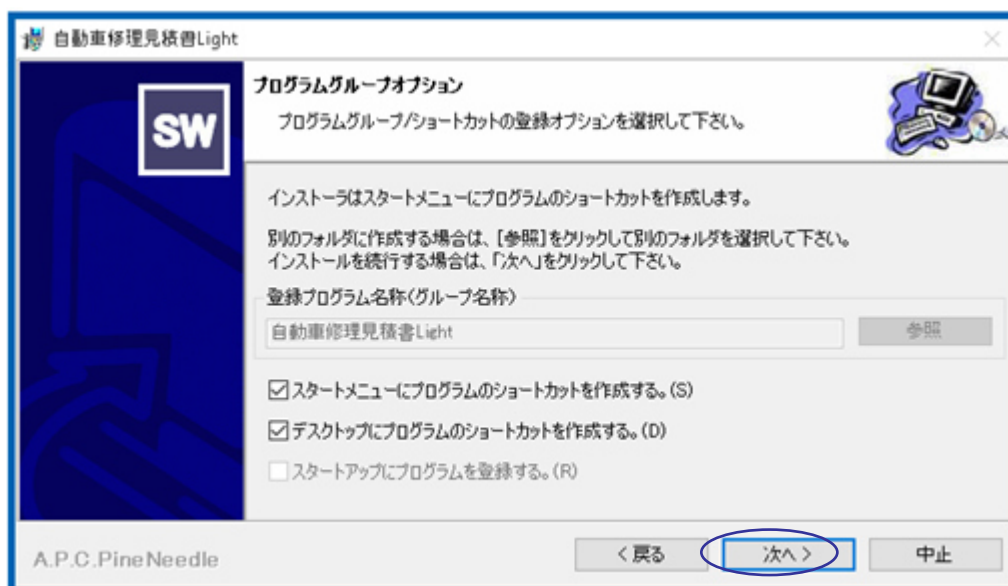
自動車修理見積書Light

SW

プログラムグループオプション

プログラムグループ/ショートカットの登録オプションを選択して下さい。

インストーラはスタートメニューにプログラムのショートカットを作成します。

別のフォルダに作成する場合は、[参照]をクリックして別のフォルダを選択して下さい。
インストールを続行する場合は、「次へ」をクリックして下さい。

登録プログラム名称(グループ名称)

自動車修理見積書Light

参照

☑スタートメニューにプログラムのショートカットを作成する。(S)

☑デスクトップにプログラムのショートカットを作成する。(D)

☐スタートアップにプログラムを登録する。(R)

A.P.C.PineNeedle

< 戻る

次へ >

中止